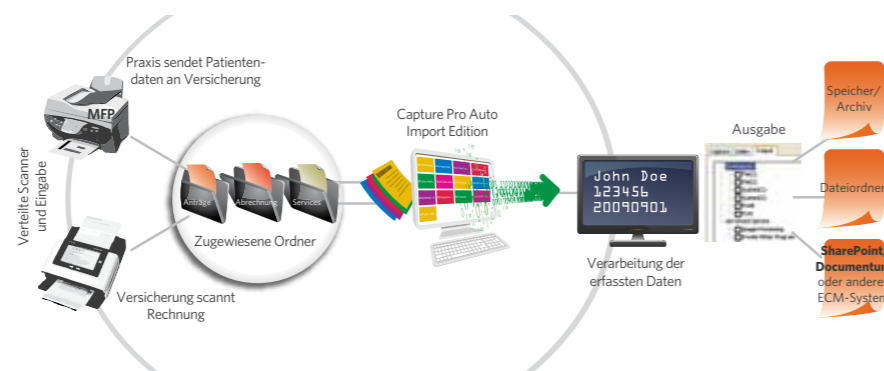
Verteilte Scanner und Eingabe

MFP

Praxis sendet Patientendaten an Versicherung

Anträge

Abrechnung

Services

Zugewiesene Ordner

Versicherung scannt Rechnung

Capture Pro Auto Import Edition

John Doe
123456
20090901

Verarbeitung der erfassten Daten

Ausgabe

Speicher/ Archiv

Dateiordner

SharePoint, Documentum oder andere ECM-Systeme